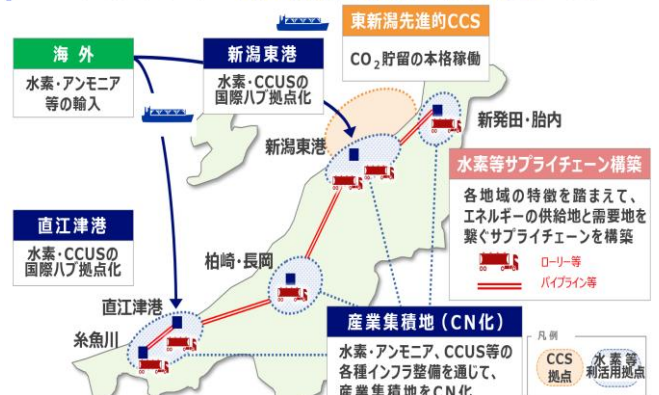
海 外

水素・アンモニア等の輸入

新潟東港

水素・CCUSの国際ハブ拠点化

東新潟先進的CCS

$CO_2$貯留の本格稼働

新発田・胎内

新潟東港

水素等サプライチェーン構築

各地域の特徴を踏まえて、エネルギーの供給地と需要地を繋ぐサプライチェーンを構築

ローリー等

パイプライン等

直江津港

水素・CCUSの国際ハブ拠点化

柏崎・長岡

直江津港

糸魚川

産業集積地（CN化）

水素・アンモニア、CCUS等の各種インフラ整備を通じて、産業集積地をCN化

凡例

CCS拠点

水素等利活用拠点